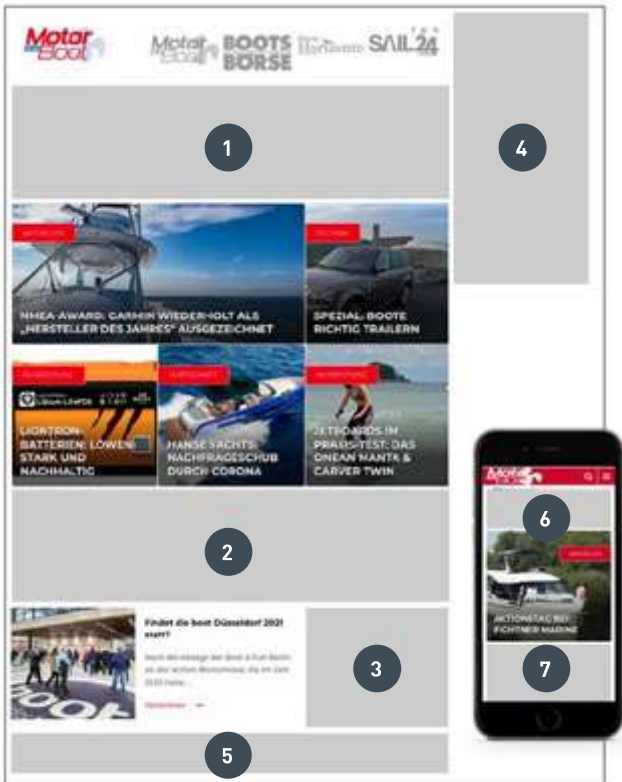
Motor Boot

Motor Boot BOOTS BÖRSE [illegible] SAIL24

1

4

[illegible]

NMEA-AWARD: GARMIN WIEDER HOLT ALS „HERSTELLER DES JAHRES" AUSGEZEICHNET

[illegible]

SPEZIAL: BOOTE RICHTIG TRAILERN

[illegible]

LITHIUM-BATTERIEN: LÖWEN STARK UND NACHHALTIG

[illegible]

HANSE YACHTS: NACHFRAGESCHUB DURCH CORONA

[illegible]

JETBOARDS IM PRAXISTEST: DAS ONEAN MANTA & CARVER TWIN

2

Findet die boot Düsseldorf 2021 statt?

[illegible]

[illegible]

3

5

Motor Boot

6

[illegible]

AKTIONSTAG BEI FICHTNER MARINE

7